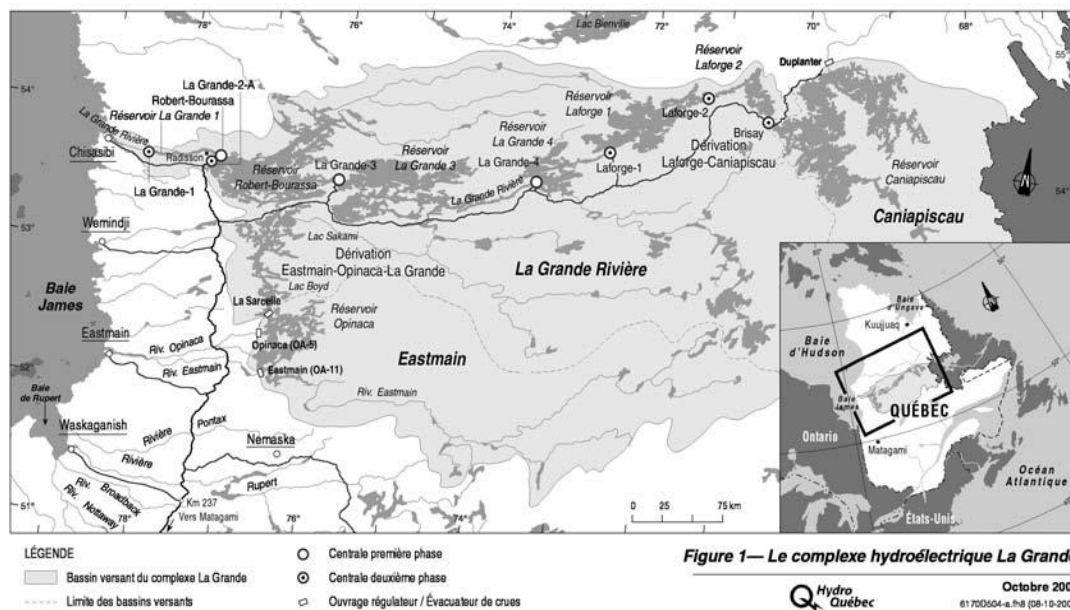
78° 76° 74° Lac Bienville 72° 70° 68° 55°

54°

Réservoir Laforge 2

Duplanter

La Grande-2-A

Robert-Bourassa

Réservoir La Grande 1

La Grande Rivière

Chisasibi

Radisson

La Grande-1

Réservoir Robert-Bourassa

La Grande-3

Réservoir La Grande 3

Réservoir La Grande 4

La Grande-4

Réservoir Laforge 1

Laforge-2

Laforge-1

Brisay

Dérivation Laforge-Caniapiscau

Réservoir Caniapiscau

54°

Caniapiscau

La Grande Rivière

53°

Wemindji

Lac Sakami

Dérivation Eastmain-Opinaca-La Grande

La Grande Rivière

Baie James

Lac Boyd

La Sarcelle

Réservoir Opinaca

Eastmain

Riv. Opinaca

Opinaca (OA-5)

52°

Riv. Eastmain

Eastmain (OA-11)

Eastmain

Riv. Eastmain

Baie de Rupert

Waskaganish

Rivière

Pontax

Nemaska

Rivière

Rupert

Riv. Broadback

Riv. Nottaway

51°

78°

Km 237 Vers Matagami

76°

74°

0 25 75 km

Baie d'Ungava

Kuujjuaq

Baie d'Hudson

Baie James

QUÉBEC

Ontario

Matagami

Océan Atlantique

États-Unis

LÉGENDE

Bassin versant du complexe La Grande

Limite des bassins versants

Centrale première phase

Centrale deuxième phase

Ouvrage régulateur / Évacuateur de crues

Figure 1— Le complexe hydroélectrique La Grand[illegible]

Hydro Québec

Octobre 20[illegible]

6170D504-a.fh8 (08-10-20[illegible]